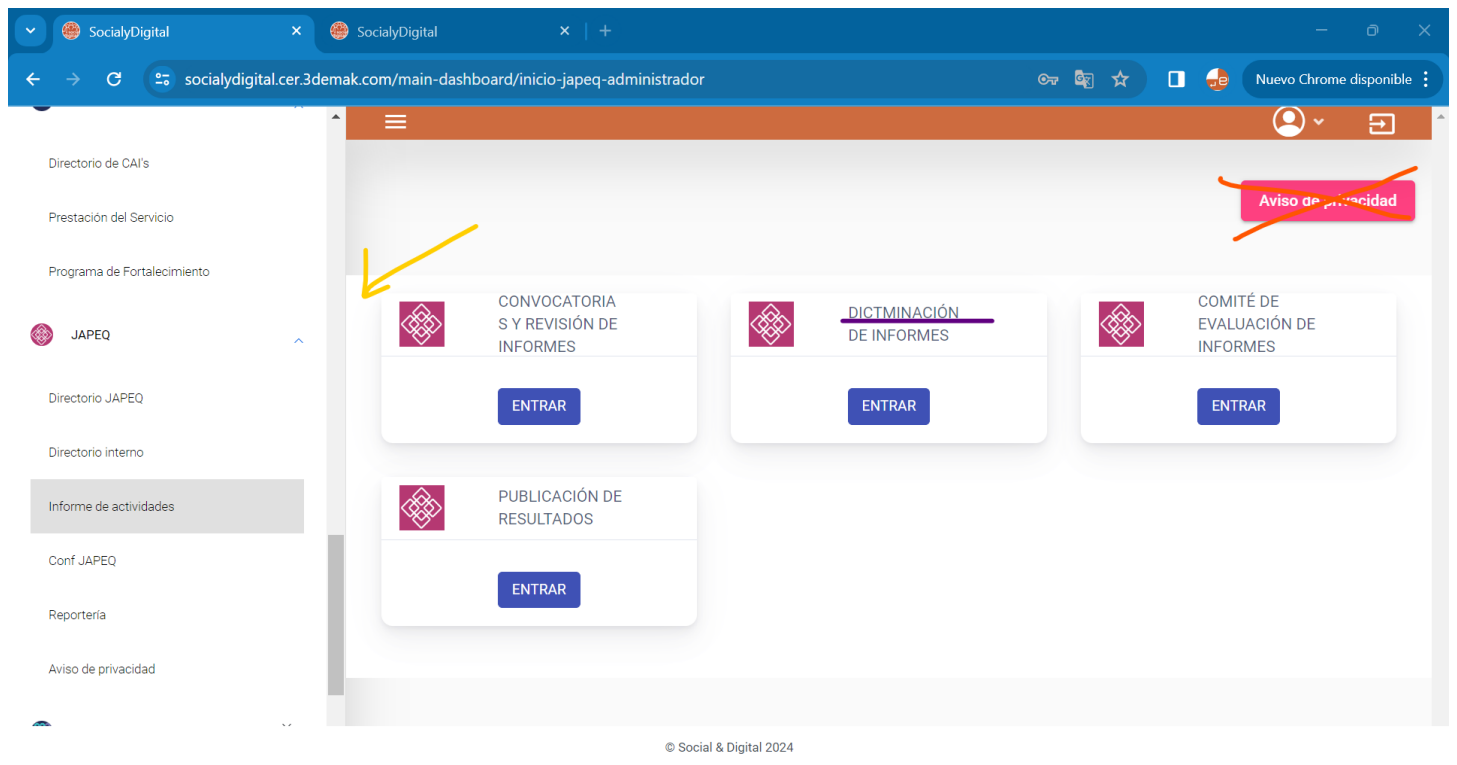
SocialyDigital
SocialyDigital
socialydigital.cer.3demak.com/main-dashboard/inicio-japeq-administrador
Nuevo Chrome disponible

Directorio de CAI's
Prestación del Servicio
Programa de Fortalecimiento
JAPEQ
Directorio JAPEQ
Directorio interno
Informe de actividades
Conf JAPEQ
Reportería
Aviso de privacidad

Aviso de privacidad

CONVOCATORIAS Y REVISIÓN DE INFORMES
ENTRAR

DICTMINACIÓN DE INFORMES
ENTRAR

COMITÉ DE EVALUACIÓN DE INFORMES
ENTRAR

PUBLICACIÓN DE RESULTADOS
ENTRAR

© Social & Digital 2024